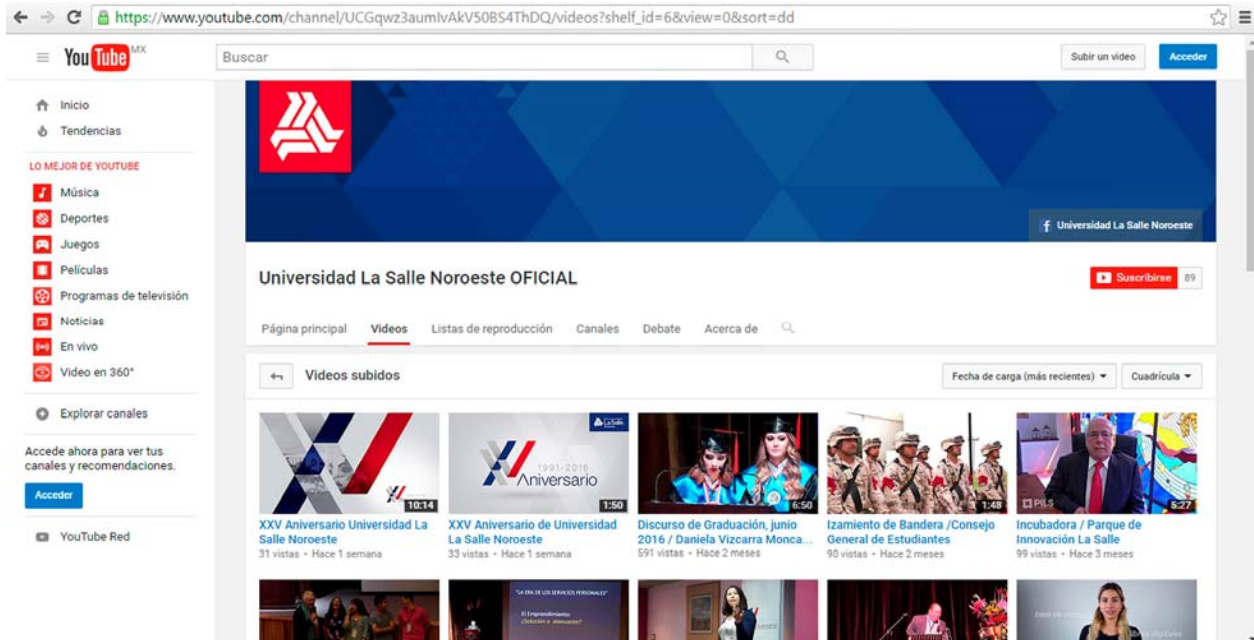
https://www.youtube.com/channel/UCGqwz3aumIvAkV50BS4ThDQ/videos?shelf_id=6&view=0&sort=dd

YouTube MX

Buscar

Subir un video

Acceder

Inicio
Tendencias

LO MEJOR DE YOUTUBE
Música
Deportes
Juegos
Películas
Programas de televisión
Noticias
En vivo
Video en 360°

Explorar canales

Accede ahora para ver tus canales y recomendaciones.

Acceder

YouTube Red

Universidad La Salle Noroeste

Universidad La Salle Noroeste OFICIAL

Suscribirse 89

Página principal Videos Listas de reproducción Canales Debate Acerca de

Videos subidos

Fecha de carga (más recientes)

Cuadrícula

10:14
XXV Aniversario Universidad La Salle Noroeste
31 vistas • Hace 1 semana

1991-2016
Aniversario
1:50
XXV Aniversario de Universidad La Salle Noroeste
33 vistas • Hace 1 semana

6:50
Discurso de Graduación, junio 2016 / Daniela Vizcarra Monca...
591 vistas • Hace 2 meses

1:48
Izamiento de Bandera /Consejo General de Estudiantes
90 vistas • Hace 2 meses

PILS
5:27
Incubadora / Parque de Innovación La Salle
99 vistas • Hace 3 meses

LA ERA DE LOS SERVICIOS PERSONALES
El Emprendimiento ¿Solución o amenaza?